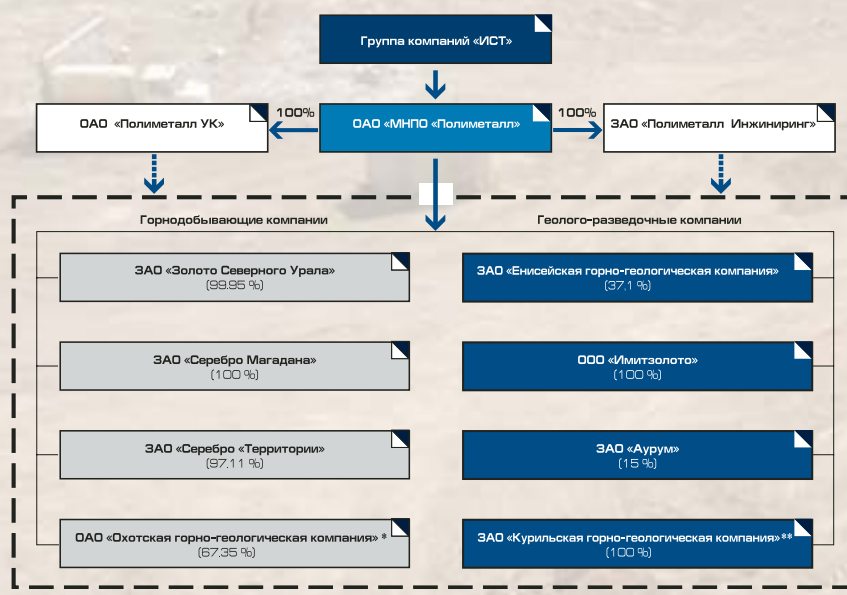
Группа компаний «ИСТ»

ОАО «Полиметалл УК»

100%

ОАО «МНПО «Полиметалл»

100%

ЗАО «Полиметалл Инжиниринг»

Горнодобывающие компании

ЗАО «Золото Северного Урала»
(99.95 %)

ЗАО «Серебро Магадана»
(100 %)

ЗАО «Серебро «Территории»
(97.11 %)

ОАО «Охотская горно-геологическая компания» *
(67.35 %)

Геолого-разведочные компании

ЗАО «Енисейская горно-геологическая компания»
(37.1 %)

ООО «Имитзолото»
(100 %)

ЗАО «Аурум»
(15 %)

ЗАО «Курильская горно-геологическая компания»**
(100 %)